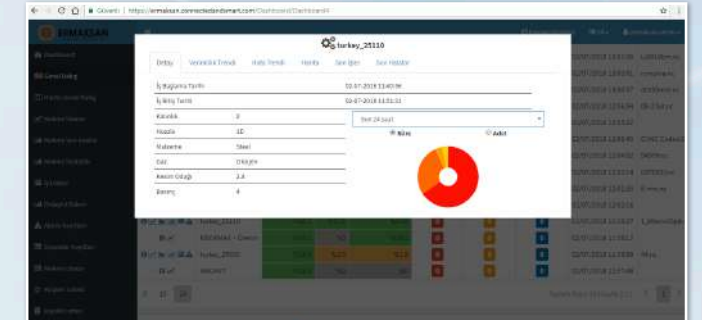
Güvenli | https://ermaksan.connectedandsmart.com/Dashboard/Dashboard4

ERMAKSAN

turkey_25110

Bilgi | Verimlilik Trendi | Hata Trendi | Harita | Son İşler | Son Hatalar

| | |
|---|---|
| İş Başlama Tarihi | 02-07-2018 13:40:06 |
| İş Bitiş Tarihi | 02-07-2018 13:51:51 |
| Kesilen | 3 |
| Hizalar | 10 |
| Malzeme | Steel |
| Gaz | Oxygen |
| Kesim Ölçüğü | 2.4 |
| Basınç | 4 |

Son 24 Saat

Süre | Adet

turkey_25110

turkey_25500

1 | 2 | 3